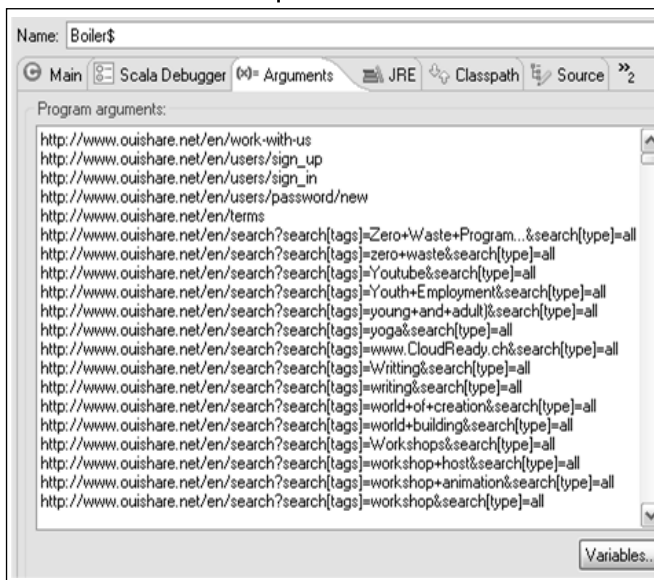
Name: Boiler$

Main | Scala Debugger | (x)= Arguments | JRE | Classpath | Source | »2

Program arguments:

http://www.ouishare.net/en/work-with-us
http://www.ouishare.net/en/users/sign_up
http://www.ouishare.net/en/users/sign_in
http://www.ouishare.net/en/users/password/new
http://www.ouishare.net/en/terms
http://www.ouishare.net/en/search?search[tags]=Zero+Waste+Program...&search[type]=all
http://www.ouishare.net/en/search?search[tags]=zero+waste&search[type]=all
http://www.ouishare.net/en/search?search[tags]=Youtube&search[type]=all
http://www.ouishare.net/en/search?search[tags]=Youth+Employment&search[type]=all
http://www.ouishare.net/en/search?search[tags]=young+and+adult&search[type]=all
http://www.ouishare.net/en/search?search[tags]=yoga&search[type]=all
http://www.ouishare.net/en/search?search[tags]=www.CloudReady.ch&search[type]=all
http://www.ouishare.net/en/search?search[tags]=Writting&search[type]=all
http://www.ouishare.net/en/search?search[tags]=writing&search[type]=all
http://www.ouishare.net/en/search?search[tags]=world+of+creation&search[type]=all
http://www.ouishare.net/en/search?search[tags]=world+building&search[type]=all
http://www.ouishare.net/en/search?search[tags]=Workshops&search[type]=all
http://www.ouishare.net/en/search?search[tags]=workshop+host&search[type]=all
http://www.ouishare.net/en/search?search[tags]=workshop+animation&search[type]=all
http://www.ouishare.net/en/search?search[tags]=workshop&search[type]=all

Variables...